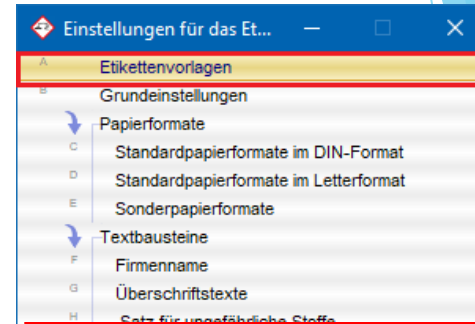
Einstellungen für das Et...

A Etikettenvorlagen
B Grundeinstellungen
Papierformate
C Standardpapierformate im DIN-Format
D Standardpapierformate im Letterformat
E Sonderpapierformate
Textbausteine
F Firmenname
G Überschriftstexte
H Satz für ungefährliche Stoffe